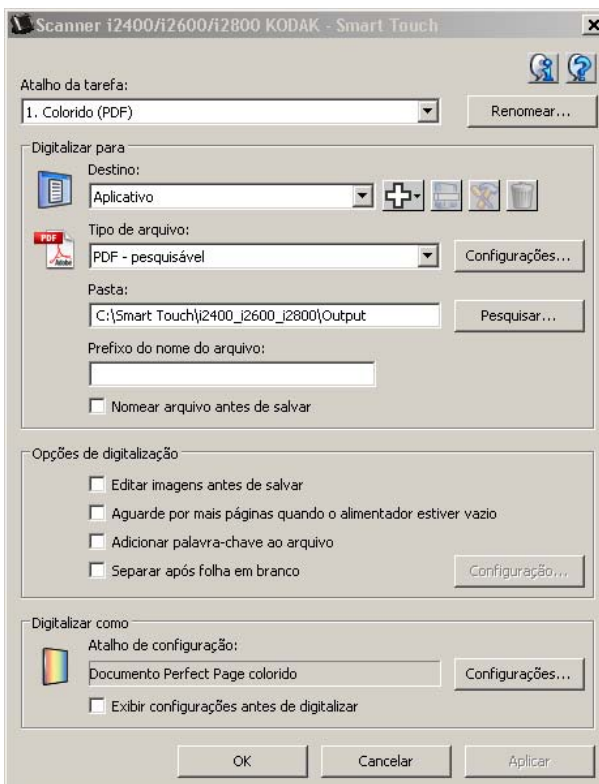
Scanner i2400/i2600/i2800 KODAK - Smart Touch

Atalho da tarefa:

1. Colorido (PDF)

Renomear...

Digitalizar para

Destino:

Aplicativo

PDF

Tipo de arquivo:

PDF - pesquisável

Configurações...

Pasta:

C:\Smart Touch\i2400_i2600_i2800\Output

Pesquisar...

Prefixo do nome do arquivo:

Nomear arquivo antes de salvar

Opções de digitalização

Editar imagens antes de salvar

Aguarde por mais páginas quando o alimentador estiver vazio

Adicionar palavra-chave ao arquivo

Separar após folha em branco

Configuração...

Digitalizar como

Atalho de configuração:

Documento Perfect Page colorido

Configurações...

Exibir configurações antes de digitalizar

OK

Cancelar

Aplicar